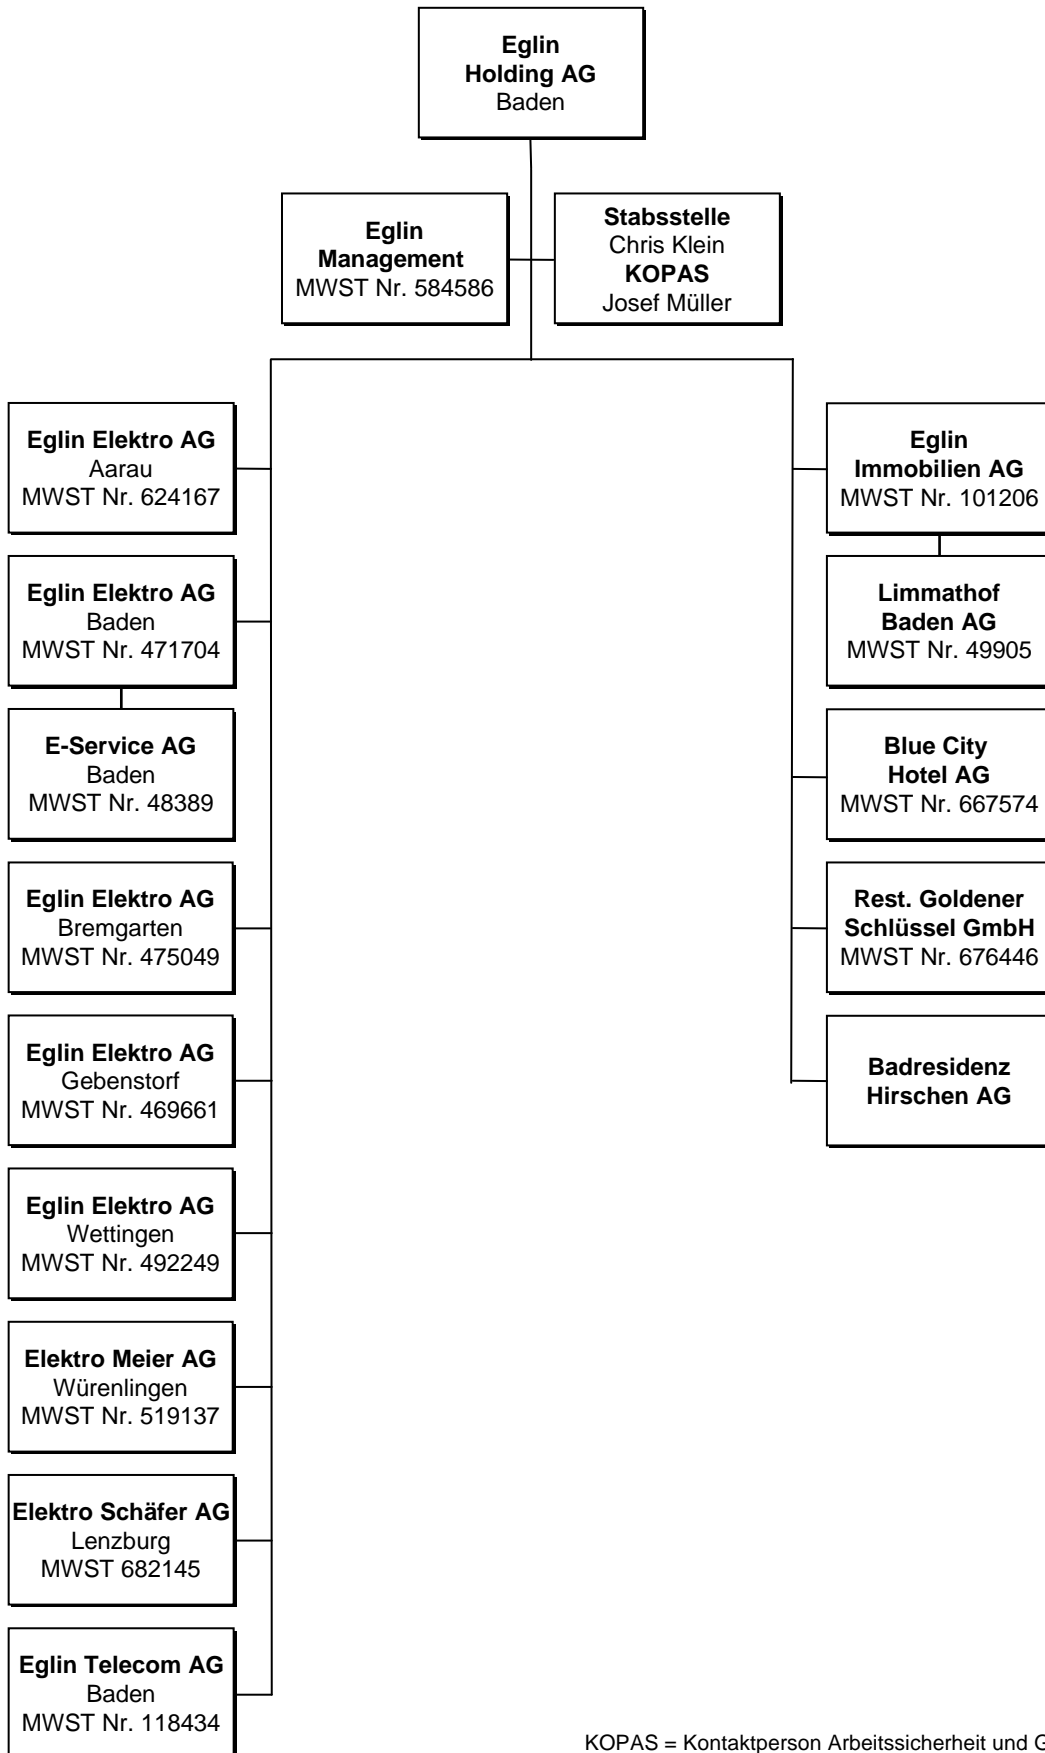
**Eglin Holding AG**
Baden

**Eglin Management**
MWST Nr. 584586

**Stabsstelle**
Chris Klein
**KOPAS**
Josef Müller

**Eglin Elektro AG**
Aarau
MWST Nr. 624167

**Eglin Elektro AG**
Baden
MWST Nr. 471704

**E-Service AG**
Baden
MWST Nr. 48389

**Eglin Elektro AG**
Bremgarten
MWST Nr. 475049

**Eglin Elektro AG**
Gebenstorf
MWST Nr. 469661

**Eglin Elektro AG**
Wettingen
MWST Nr. 492249

**Elektro Meier AG**
Würenlingen
MWST Nr. 519137

**Elektro Schäfer AG**
Lenzburg
MWST 682145

**Eglin Telecom AG**
Baden
MWST Nr. 118434

**Eglin Immobilien AG**
MWST Nr. 101206

**Limmathof Baden AG**
MWST Nr. 49905

**Blue City Hotel AG**
MWST Nr. 667574

**Rest. Goldener Schlüssel GmbH**
MWST Nr. 676446

**Badresidenz Hirschen AG**

KOPAS = Kontaktperson Arbeitssicherheit und G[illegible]